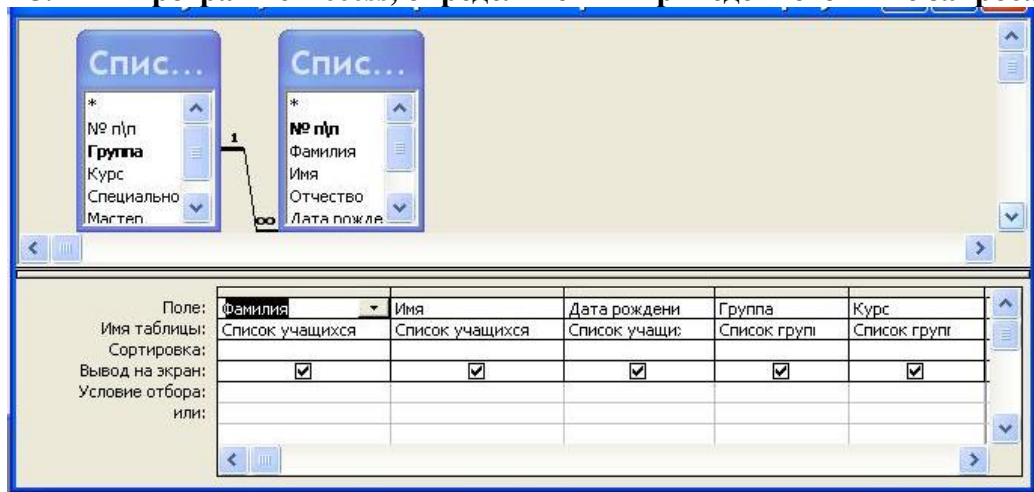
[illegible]

Спис...

*
№ п\п
Группа
Курс
Специально
Мастер

1

∞

Спис...

*
№ п\п
Фамилия
Имя
Отчество
Дата рожде

| Поле: | Фамилия | Имя | Дата рождени | Группа | Курс |
|---|---|---|---|---|---|
| Имя таблицы: | Список учащихся | Список учащихся | Список учащи: | Список групі | Список групі |
| Сортировка: | | | | | |
| Вывод на экран: | ☑ | ☑ | ☑ | ☑ | ☑ |
| Условие отбора: | | | | | |
| или: | | | | | |